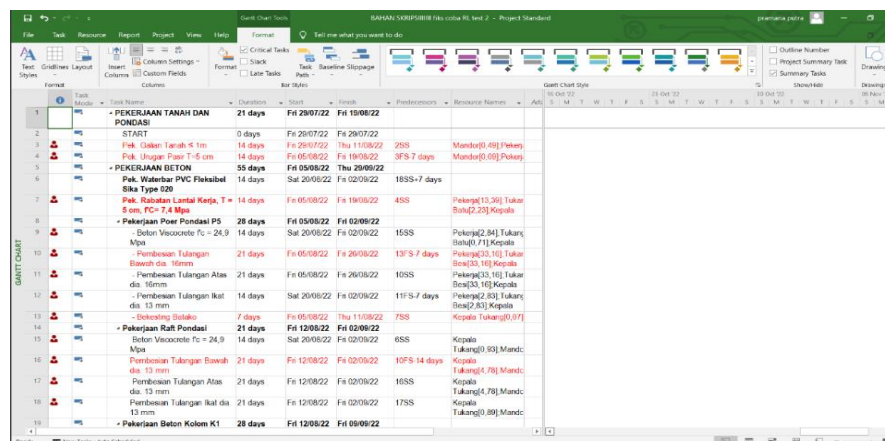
Gantt Chart Tools BAHAN SKRIPSIIIIII fiks coba RL test 2 - Project Standard pramana putra

File Task Resource Report Project View Help Format Tell me what you want to do

Text Styles Gridlines Layout Insert Column Column Settings Custom Fields Format Critical Tasks Slack Late Tasks Task Path Baseline Slippage Outline Number Project Summary Task Summary Tasks Drawing

Format Columns Bar Styles Gantt Chart Style Show/Hide Drawings

GANTT CHART

| | | Task Mode | Task Name | Duration | Start | Finish | Predecessors | Resource Names |
|---|---|---|---|---|---|---|---|---|
| 1 | | | PEKERJAAN TANAH DAN PONDASI | 21 days | Fri 29/07/22 | Fri 19/08/22 | | |
| 2 | | | START | 0 days | Fri 29/07/22 | Fri 29/07/22 | | |
| 3 | | | Pek. Galian Tanah ≤ 1m | 14 days | Fri 29/07/22 | Thu 11/08/22 | 2SS | Mandor[0,49];Pekerj |
| 4 | | | Pek. Urugan Pasir T=5 cm | 14 days | Fri 05/08/22 | Fri 19/08/22 | 3FS-7 days | Mandor[0,09];Pekerj |
| 5 | | | PEKERJAAN BETON | 55 days | Fri 05/08/22 | Thu 29/09/22 | | |
| 6 | | | Pek. Waterbar PVC Fleksibel Sika Type 020 | 14 days | Sat 20/08/22 | Fri 02/09/22 | 18SS+7 days | |
| 7 | | | Pek. Rabatan Lantai Kerja, T = 5 cm, f'C= 7,4 Mpa | 14 days | Fri 05/08/22 | Fri 19/08/22 | 4SS | Pekerja[13,39];Tukar Batu[2,23];Kepala |
| 8 | | | Pekerjaan Poer Pondasi P5 | 28 days | Fri 05/08/22 | Fri 02/09/22 | | |
| 9 | | | Beton Viscocrete f'c = 24,9 Mpa | 14 days | Sat 20/08/22 | Fri 02/09/22 | 15SS | Pekerja[2,84];Tukang Batu[0,71];Kepala |
| 10 | | | Pembesian Tulangan Bawah dia. 16mm | 21 days | Fri 05/08/22 | Fri 26/08/22 | 13FS-7 days | Pekerja[33,16];Tukar Besi[33,16];Kepala |
| 11 | | | Pembesian Tulangan Atas dia. 16mm | 21 days | Fri 05/08/22 | Fri 26/08/22 | 10SS | Pekerja[33,16];Tukar Besi[33,16];Kepala |
| 12 | | | Pembesian Tulangan Ikat dia. 13 mm | 14 days | Sat 20/08/22 | Fri 02/09/22 | 11FS-7 days | Pekerja[2,83];Tukang Besi[2,83];Kepala |
| 13 | | | Bekesting Batako | 7 days | Fri 05/08/22 | Thu 11/08/22 | 7SS | Kepala Tukang[0,07] |
| 14 | | | Pekerjaan Raft Pondasi | 21 days | Fri 12/08/22 | Fri 02/09/22 | | |
| 15 | | | Beton Viscocrete f'c = 24,9 Mpa | 14 days | Sat 20/08/22 | Fri 02/09/22 | 6SS | Kepala Tukang[0,93];Mandc |
| 16 | | | Pembesian Tulangan Bawah dia. 13 mm | 21 days | Fri 12/08/22 | Fri 02/09/22 | 10FS-14 days | Kepala Tukang[4,78];Mandc |
| 17 | | | Pembesian Tulangan Atas dia. 13 mm | 21 days | Fri 12/08/22 | Fri 02/09/22 | 16SS | Kepala Tukang[4,78];Mandc |
| 18 | | | Pembesian Tulangan Ikat dia. 13 mm | 21 days | Fri 12/08/22 | Fri 02/09/22 | 17SS | Kepala Tukang[0,89];Mandc |
| 19 | | | Pekerjaan Beton Kolom K1 | 28 days | Fri 12/08/22 | Fri 09/09/22 | | |

16 Oct '22 23 Oct '22 30 Oct '22 06 Nov
S M T W T F S S M T W T F S S M T W T F S S M